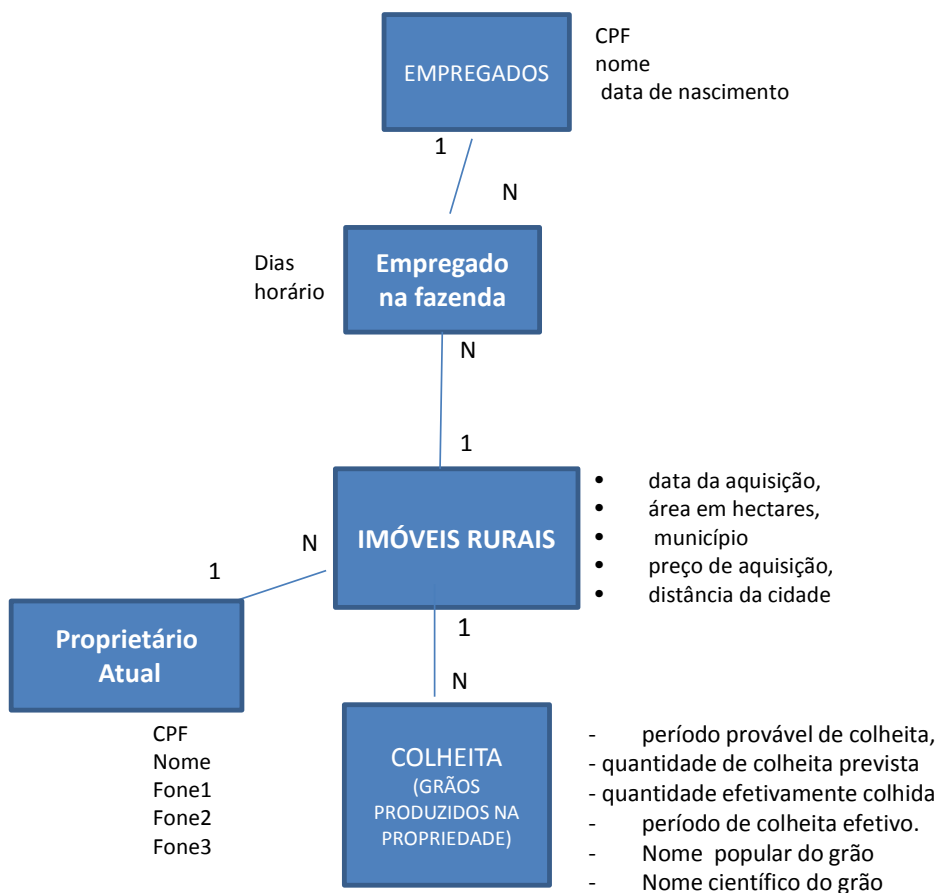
EMPREGADOS

CPF
nome
data de nascimento

1

N

Dias
horário

Empregado na fazenda

N

1

IMÓVEIS RURAIS

• data da aquisição,
• área em hectares,
• município
• preço de aquisição,
• distância da cidade

N

1

Proprietário Atual

1

N

CPF
Nome
Fone1
Fone2
Fone3

COLHEITA
(GRÃOS PRODUZIDOS NA PROPRIEDADE)

- período provável de colheita,
- quantidade de colheita prevista
- quantidade efetivamente colhida
- período de colheita efetivo.
- Nome popular do grão
- Nome científico do grão